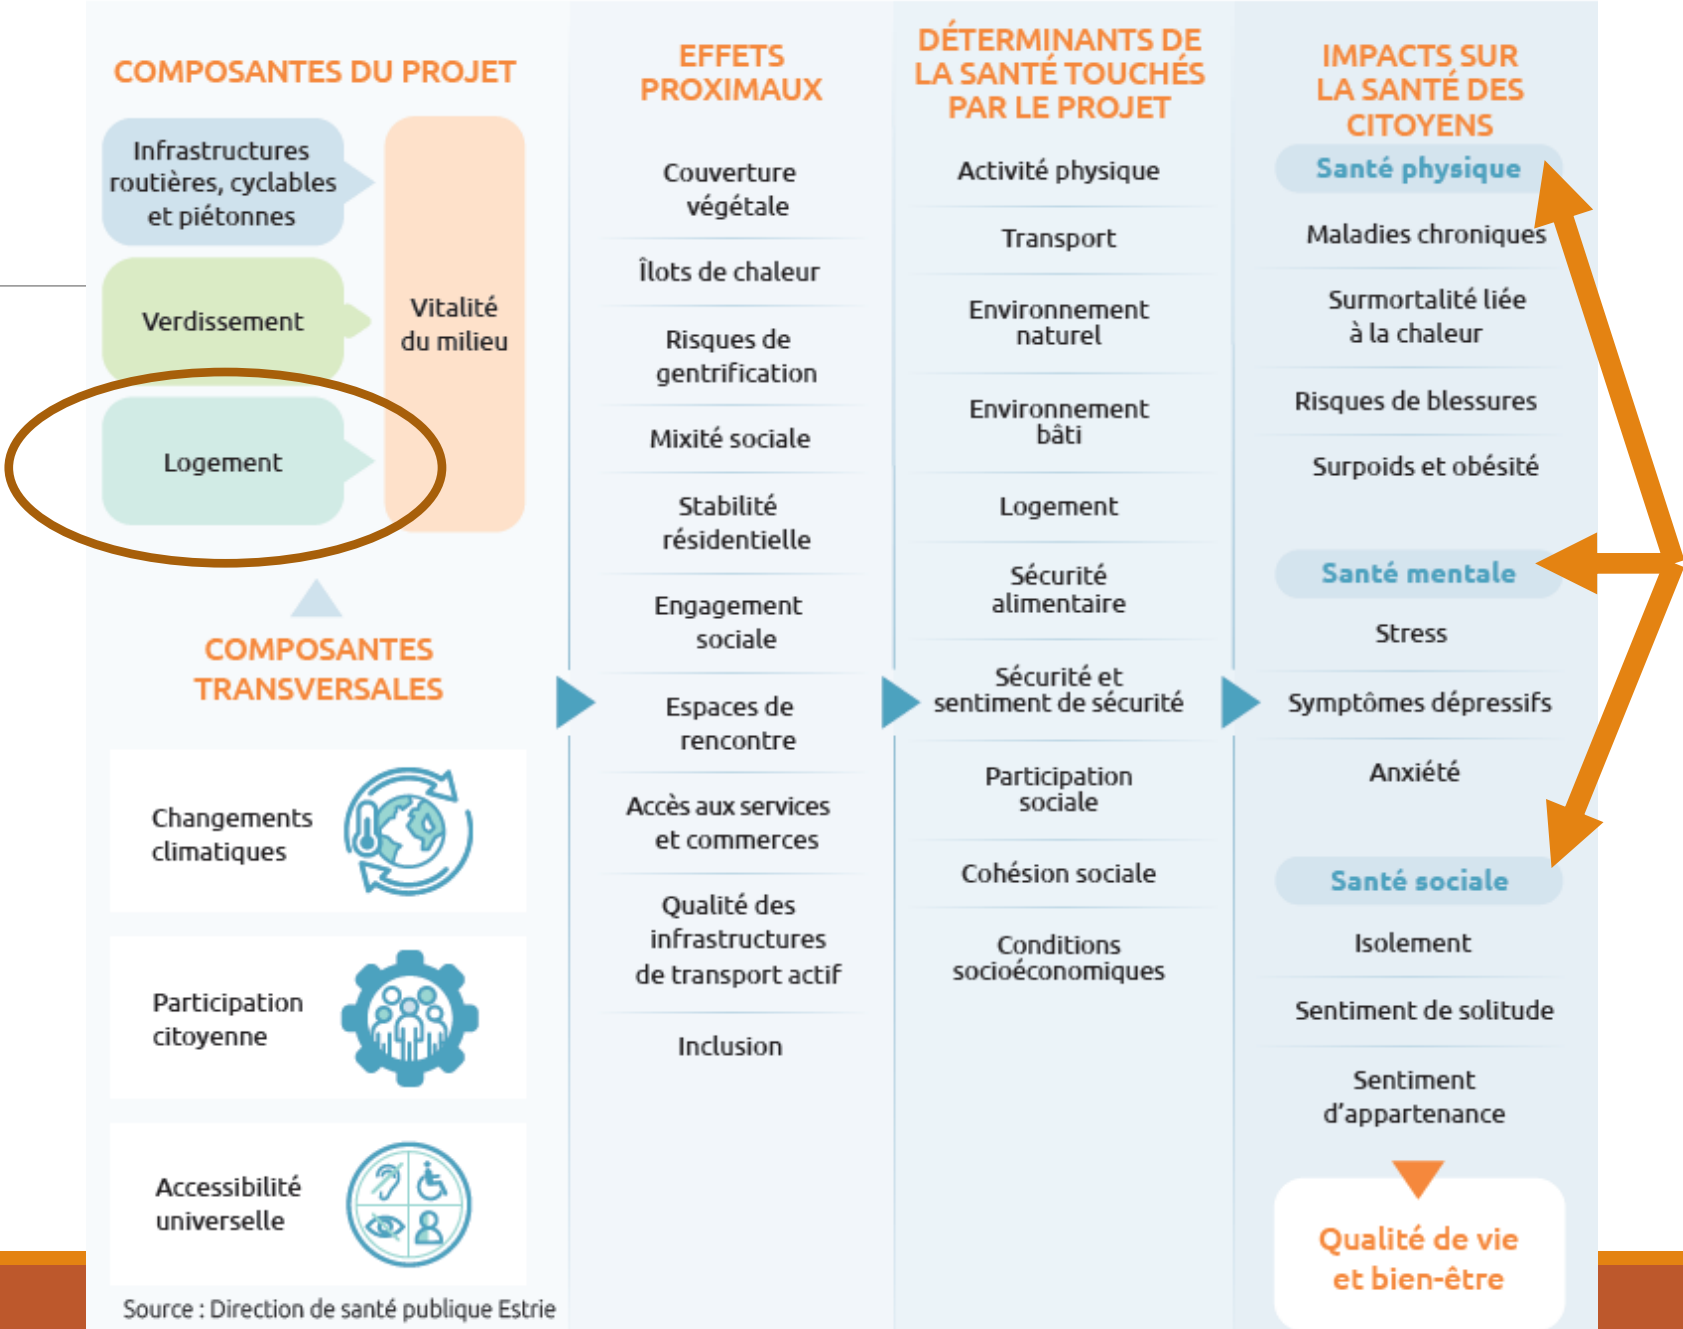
COMPOSANTES DU PROJET

Infrastructures routières, cyclables et piétonnes

Verdissement

Logement

Vitalité du milieu

COMPOSANTES TRANSVERSALES

Changements climatiques

Participation citoyenne

Accessibilité universelle

Source : Direction de santé publique Estrie

EFFETS PROXIMAUX

Couverture végétale

Îlots de chaleur

Risques de gentrification

Mixité sociale

Stabilité résidentielle

Engagement sociale

Espaces de rencontre

Accès aux services et commerces

Qualité des infrastructures de transport actif

Inclusion

DÉTERMINANTS DE LA SANTÉ TOUCHÉS PAR LE PROJET

Activité physique

Transport

Environnement naturel

Environnement bâti

Logement

Sécurité alimentaire

Sécurité et sentiment de sécurité

Participation sociale

Cohésion sociale

Conditions socioéconomiques

IMPACTS SUR LA SANTÉ DES CITOYENS

Santé physique

Maladies chroniques

Surmortalité liée à la chaleur

Risques de blessures

Surpoids et obésité

Santé mentale

Stress

Symptômes dépressifs

Anxiété

Santé sociale

Isolement

Sentiment de solitude

Sentiment d'appartenance

Qualité de vie et bien-être